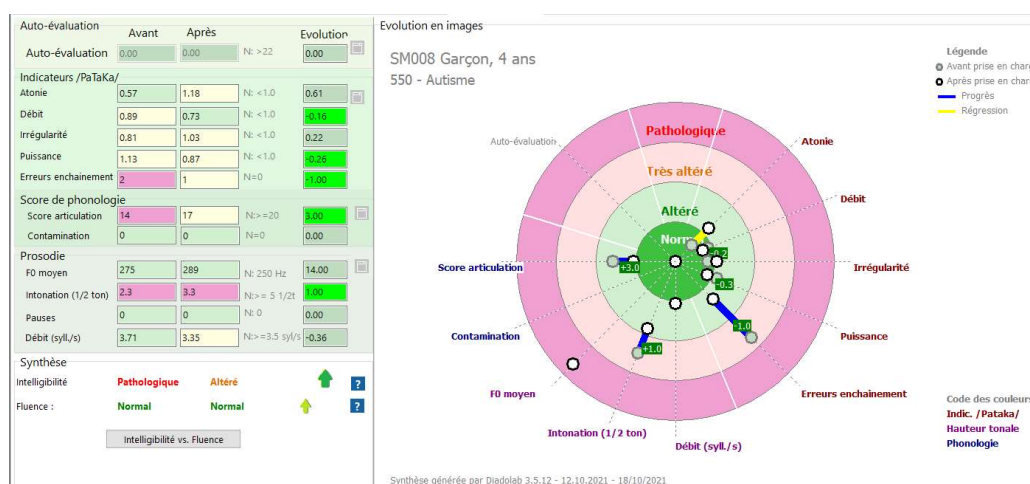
Auto-évaluation | Avant | Après | Evolution
Auto-évaluation 0.00 0.00 N: >22 0.00

Indicateurs /PaTaKa/
Atonie 0.57 1.18 N: <1.0 0.61
Débit 0.89 0.73 N: <1.0 -0.16
Irrégularité 0.81 1.03 N: <1.0 0.22
Puissance 1.13 0.87 N: <1.0 -0.26
Erreurs enchainement 2 1 N=0 -1.00

Score de phonologie
Score articulation 14 17 N:>=20 3.00
Contamination 0 0 N=0 0.00

Prosodie
F0 moyen 275 289 N: 250 Hz 14.00
Intonation (1/2 ton) 2.3 3.3 N:>= 5 1/2t 1.00
Pauses 0 0 N: 0 0.00
Débit (syll./s) 3.71 3.35 N:>=3.5 syl/s -0.36

Synthèse
Intelligibilité Pathologique Altéré ?
Fluence : Normal Normal ?

Intelligibilité vs. Fluence

Evolution en images

SM008 Garçon, 4 ans
550 - Autisme

Légende
Avant prise en char
Après prise en char
Progrès
Régression

Pathologique
Très altéré
Altéré
Norm

Auto-évaluation
Atonie
Débit
Irrégularité
Puissance
Erreurs enchainement
Débit (syll./s)
Intonation (1/2 ton)
F0 moyen
Contamination
Score articulation

+3.0
-0.2
-0.3
-1.0
+1.0

Code des couleurs
Indic. /Pataka/
Hauteur tonale
Phonologie

Synthèse générée par Diadolab 3.5.12 - 12.10.2021 - 18/10/2021